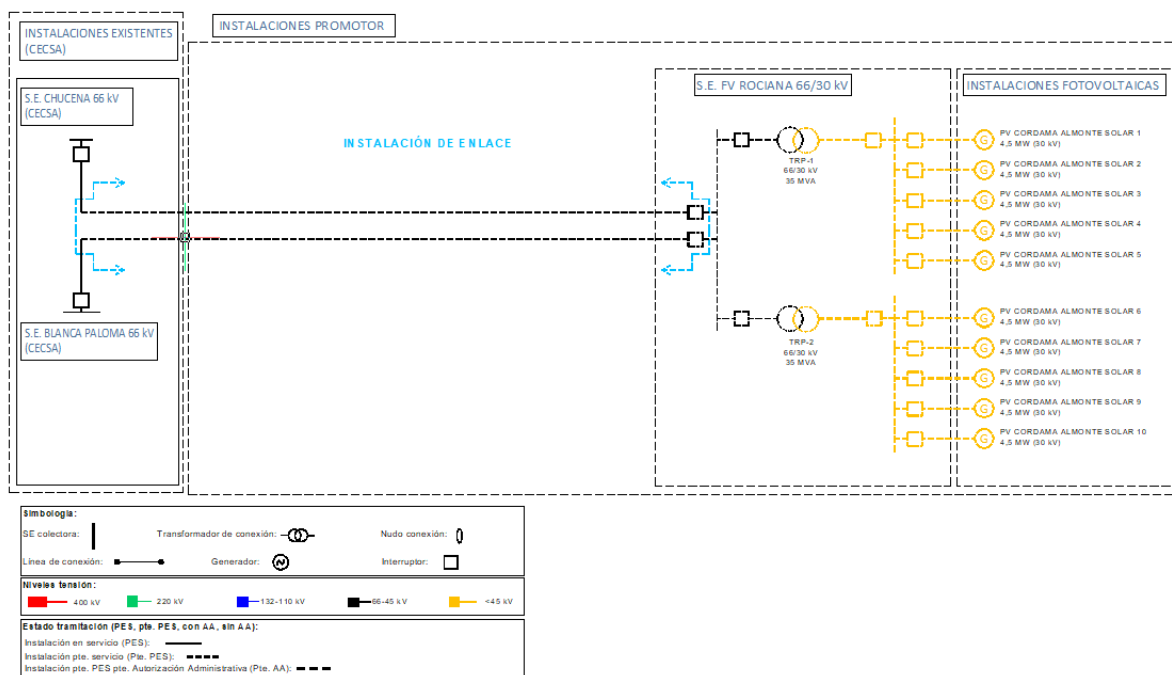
INSTALACIONES EXISTENTES (CECSA)

INSTALACIONES PROMOTOR

S.E. FV ROCIANA 66/30 kV

INSTALACIONES FOTOVOLTAICAS

S.E. CHUCENA 66 kV (CECSA)

INSTALACIÓN DE ENLACE

S.E. BLANCA PALOMA 66 kV (CECSA)

TRP-1
66/30 kV
35 MVA

TRP-2
66/30 kV
35 MVA

PV CORDAMA ALMONTE SOLAR 1
4,5 MW (30 kV)
PV CORDAMA ALMONTE SOLAR 2
4,5 MW (30 kV)
PV CORDAMA ALMONTE SOLAR 3
4,5 MW (30 kV)
PV CORDAMA ALMONTE SOLAR 4
4,5 MW (30 kV)
PV CORDAMA ALMONTE SOLAR 5
4,5 MW (30 kV)
PV CORDAMA ALMONTE SOLAR 6
4,5 MW (30 kV)
PV CORDAMA ALMONTE SOLAR 7
4,5 MW (30 kV)
PV CORDAMA ALMONTE SOLAR 8
4,5 MW (30 kV)
PV CORDAMA ALMONTE SOLAR 9
4,5 MW (30 kV)
PV CORDAMA ALMONTE SOLAR 10
4,5 MW (30 kV)

Simbología:
SE colectora:
Transformador de conexión:
Nudo conexión:
Línea de conexión:
Generador:
Interruptor:

Niveles tensión:
400 kV
220 kV
132-110 kV
66-45 kV
<45 kV

Estado tramitación (PES, pte. PES, con AA, sin AA):
Instalación en servicio (PES):
Instalación pte. servicio (Pte. PES):
Instalación pte. PES pte. Autorización Administrativa (Pte. AA):